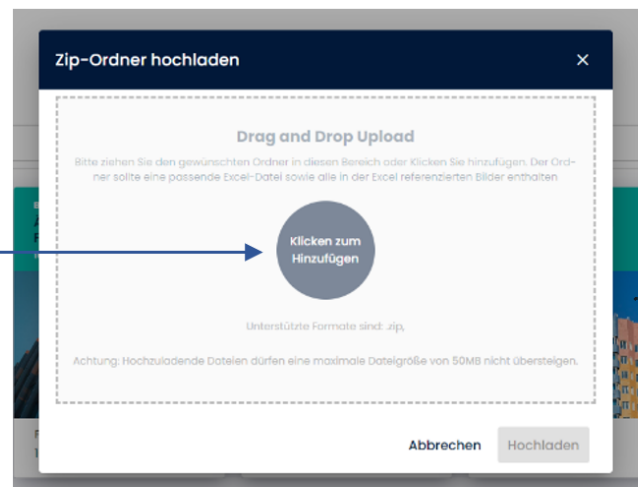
Zip-Ordner hochladen

×

Drag and Drop Upload

Bitte ziehen Sie den gewünschten Ordner in diesen Bereich oder Klicken Sie hinzufügen. Der Ordner sollte eine passende Excel-Datei sowie alle in der Excel referenzierten Bilder enthalten

Klicken zum Hinzufügen

Unterstützte Formate sind: zip,

Achtung: Hochzuladende Dateien dürfen eine maximale Dateigröße von 50MB nicht übersteigen.

Abbrechen

Hochladen